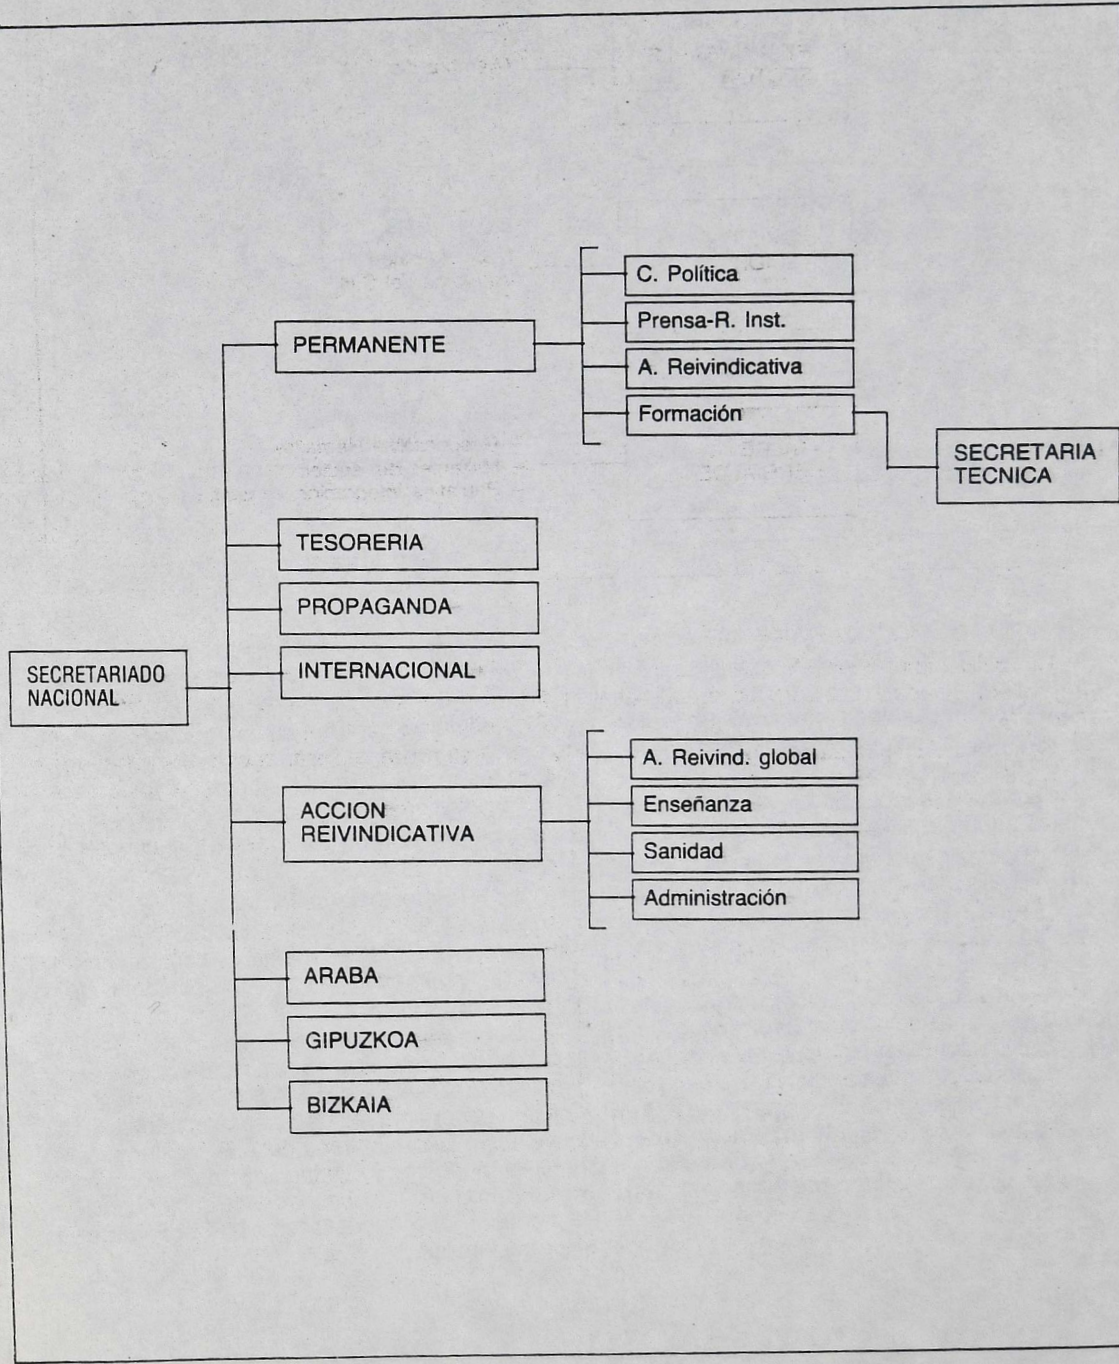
PERMANENTE

C. Política

Prensa-R. Inst.

A. Reivindicativa

Formación

SECRETARIA TECNICA

TESORERIA

PROPAGANDA

SECRETARIADO NACIONAL

INTERNACIONAL

ACCION REIVINDICATIVA

A. Reivind. global

Enseñanza

Sanidad

Administración

ARABA

GIPUZKOA

BIZKAIA